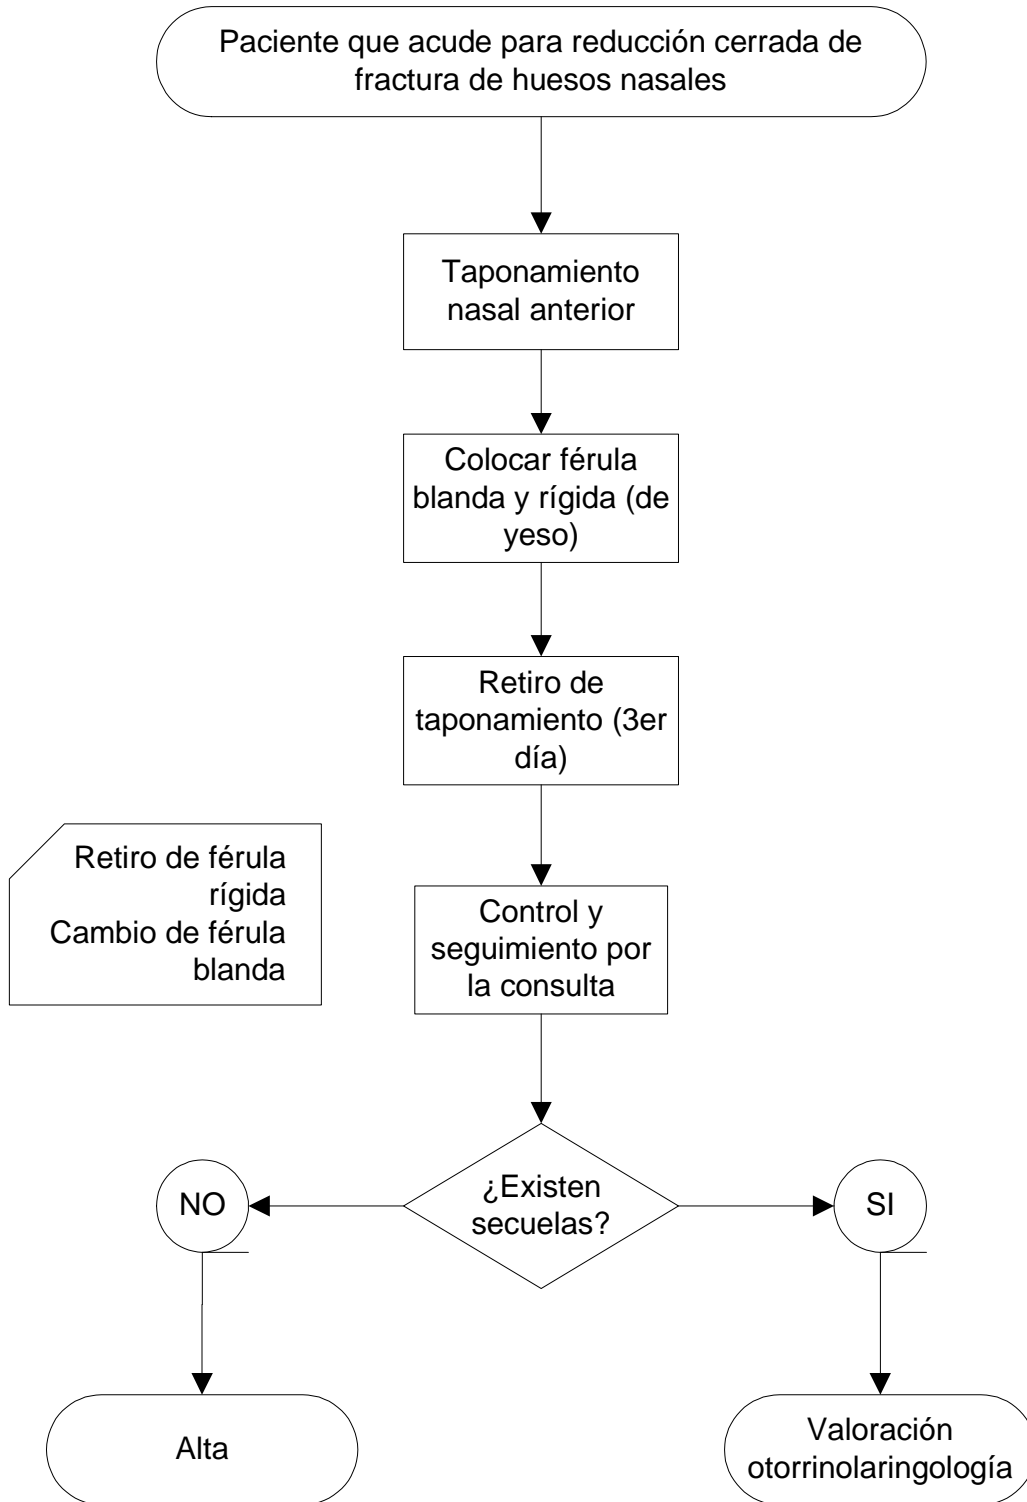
Paciente que acude para reducción cerrada de fractura de huesos nasales

Taponamiento nasal anterior

Colocar férula blanda y rígida (de yeso)

Retiro de taponamiento (3er día)

Retiro de férula rígida
Cambio de férula blanda

Control y seguimiento por la consulta

¿Existen secuelas?

NO

SI

Alta

Valoración otorrinolaringología